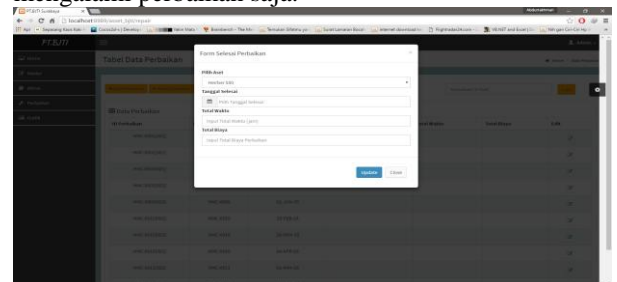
PT.BJTI Surabaya
localhost:8080/asset_bjti/repair
PT.BJTI
Tabel Data Perbaikan
Data Perbaikan
Form Selesai Perbaikan
Pilih Aset
Tanggal Selesai
Pilih tanggal selesai
Total Waktu
Input Total Waktu (jam)
Total Biaya
Input Total Biaya Perbaikan
Update
Close